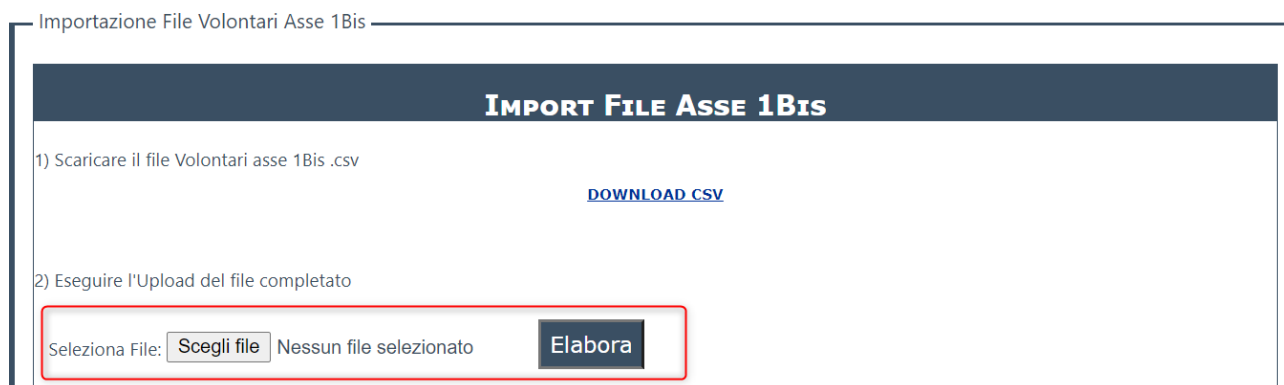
Importazione File Volontari Asse 1Bis

Import File Asse 1Bis

1) Scaricare il file Volontari asse 1Bis .csv

DOWNLOAD CSV

2) Eseguire l'Upload del file completato

Seleziona File: Scegli file Nessun file selezionato Elabora